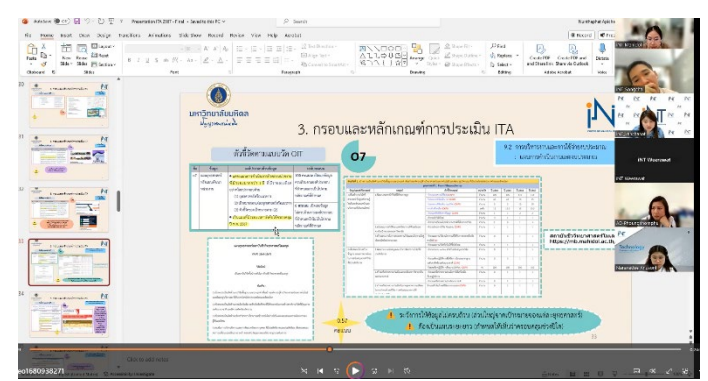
Presentation ITA 2567 - Final • Saved to this PC

File Home Insert Draw Design Transitions Animations Slide Show Record Review View Help Acrobat

Record Share

Paste Layout Reset Section New Slide Reuse Slides

Clipboard Slides Font Paragraph Drawing Editing Adobe Acrobat Voice

Arrange Quick Styles Shape Fill Shape Outline Shape Effects Find Replace Select Create PDF and Share link Create PDF and Share via Outlook Dictate

มหาวิทยาลัยมหิดล

3. กรอบและหลักเกณฑ์การประเมิน ITA

O7

ตัวชี้วัดตามแบบวัด OIT

9.2 การบริหารงานและการใช้จ่ายงบประมาณ

สแกนนี้ไปที่ระบบ

https://ita.mahidol.ac.th

ระยะเวลาที่ใช้ข้อมูลในตัวชี้วัดนี้ (ส่วนใหญ่จะเป็นรายงานของหน่วยงานรายไตรมาส ที่ชัดเจนและอนุมัติผู้บริหาร)

Click to add notes

ee1680938271

MT Shared

Nattanan W.

INT